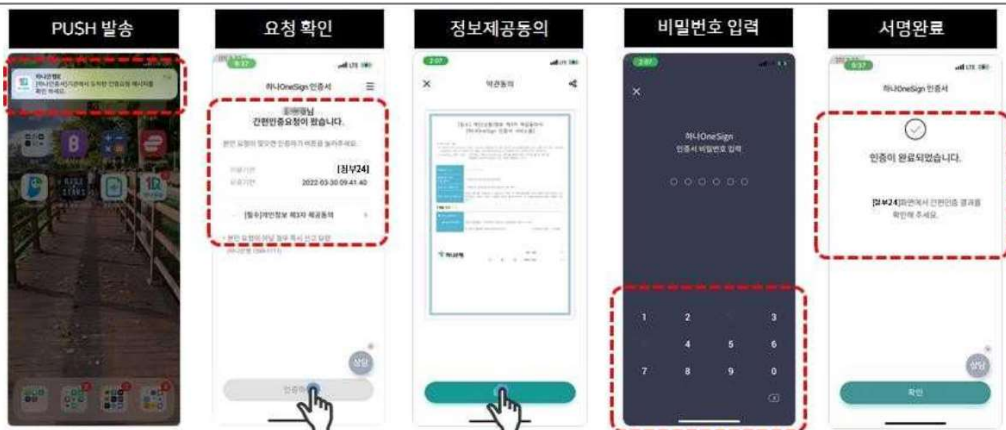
PUSH 발송

하나은행
[하나인증서]기관에서 도착한 인증요청 메시지를 확인 하세요.

요청 확인

하나OneSign 인증서
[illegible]님
간편인증요청이 왔습니다.
본인 요청이 맞으면 인증하기 버튼을 눌러주세요.
요청기관 [정부24]
요청기한 2022-03-30 09:41:40
[필수]개인정보 제3자 제공동의
인증하기

정보제공동의

약관동의

비밀번호 입력

하나OneSign
인증서 비밀번호 입력
1 2 3
4 5 6
7 8 9
0

서명완료

하나OneSign 인증서
인증이 완료되었습니다.
[정부24]화면에서 간편인증 결과를 확인해 주세요.
상담
확인